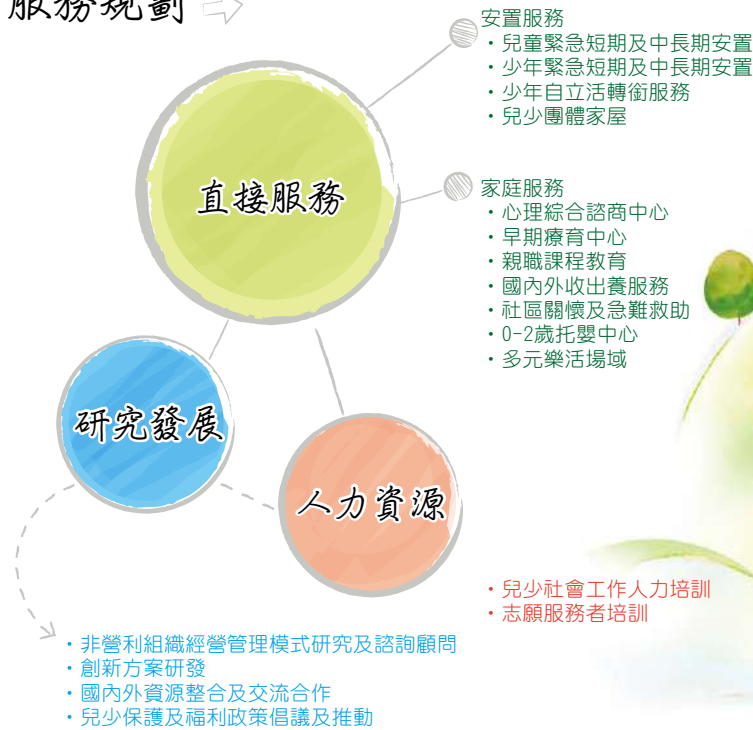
服務規劃

直接服務

安置服務
・兒童緊急短期及中長期安置
・少年緊急短期及中長期安置
・少年自立活轉銜服務
・兒少團體家屋

家庭服務
・心理綜合諮商中心
・早期療育中心
・親職課程教育
・國內外收出養服務
・社區關懷及急難救助
・0-2歲托嬰中心
・多元樂活場域

研究發展

人力資源

・兒少社會工作人力培訓
・志願服務者培訓

・非營利組織經營管理模式研究及諮詢顧問
・創新方案研發
・國內外資源整合及交流合作
・兒少保護及福利政策倡議及推動